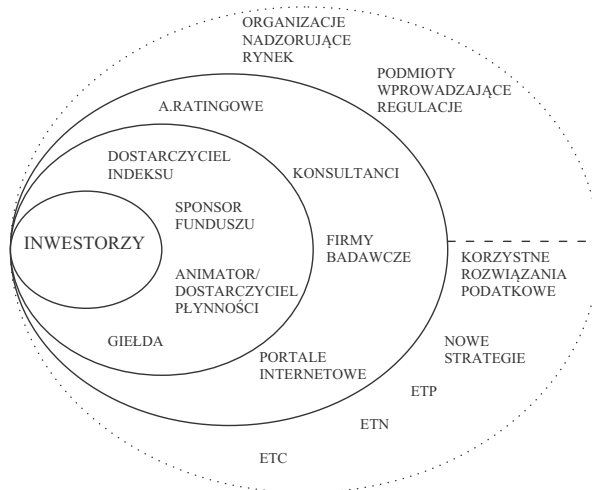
ORGANIZACJE NADZORUJĄCE RYNEK

PODMIOTY WPROWADZAJĄCE REGULACJE

A.RATINGOWE

DOSTARCZYCIEL INDEKSU

KONSULTANCI

SPONSOR FUNDUSZU

INWESTORZY

FIRMY BADAWCZE

KORZYSTNE ROZWIĄZANIA PODATKOWE

ANIMATOR/ DOSTARCZYCIEL PŁYNNOŚCI

GIEŁDA

NOWE STRATEGIE

PORTALE INTERNETOWE

ETP

ETN

ETC